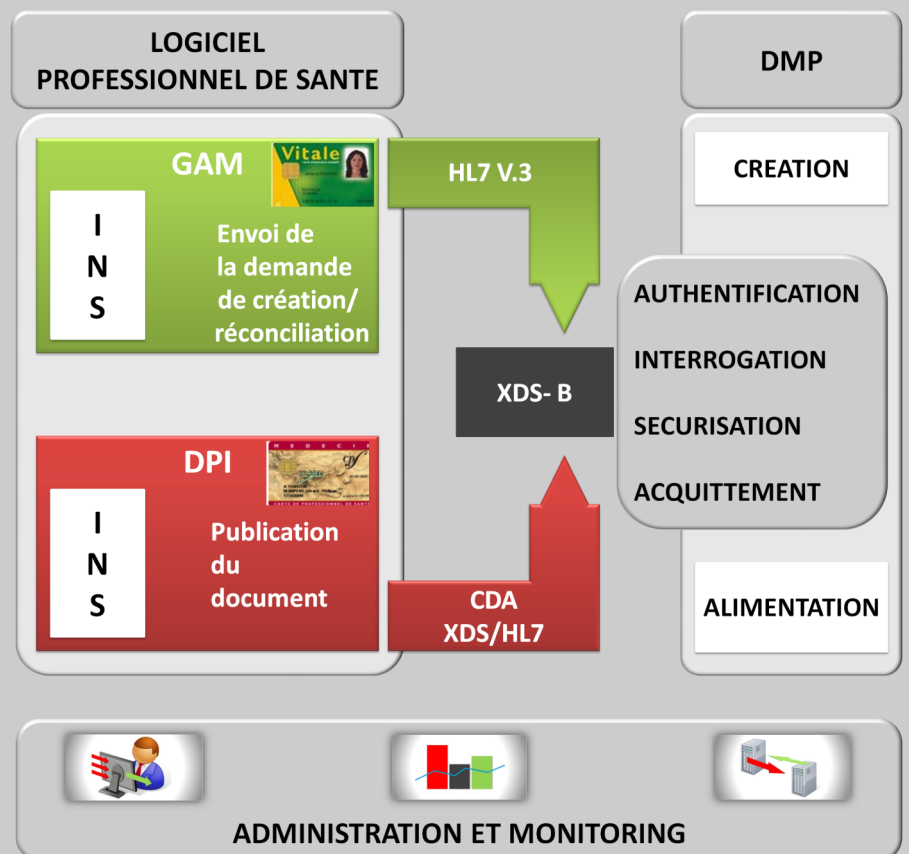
LOGICIEL PROFESSIONNEL DE SANTE

DMP

GAM

Vitale

I
N
S

Envoi de la demande de création/ réconciliation

HL7 V.3

CREATION

AUTHENTIFICATION

INTERROGATION

SECURISATION

ACQUITTEMENT

XDS- B

DPI

I
N
S

Publication du document

CDA
XDS/HL7

ALIMENTATION

ADMINISTRATION ET MONITORING